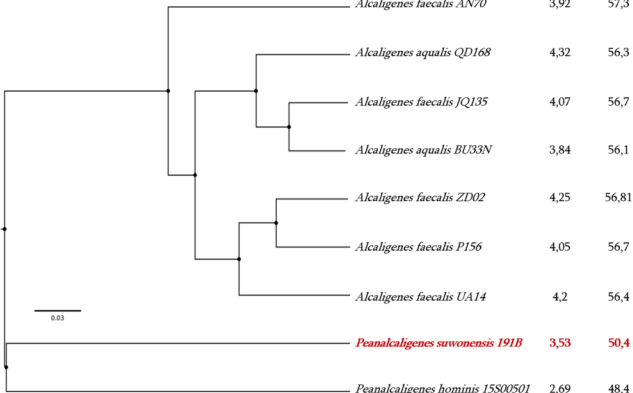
Alcaligenes faecalis AN70 3,92 57,3

Alcaligenes aqualis QD168 4,32 56,3

Alcaligenes faecalis JQ135 4,07 56,7

Alcaligenes aqualis BU33N 3,84 56,1

Alcaligenes faecalis ZD02 4,25 56,81

Alcaligenes faecalis P156 4,05 56,7

Alcaligenes faecalis UA14 4,2 56,4

0.03

Peanalcaligenes suwonensis 191B 3,53 50,4

Peanalcaligenes hominis 15S00501 2,69 48,4